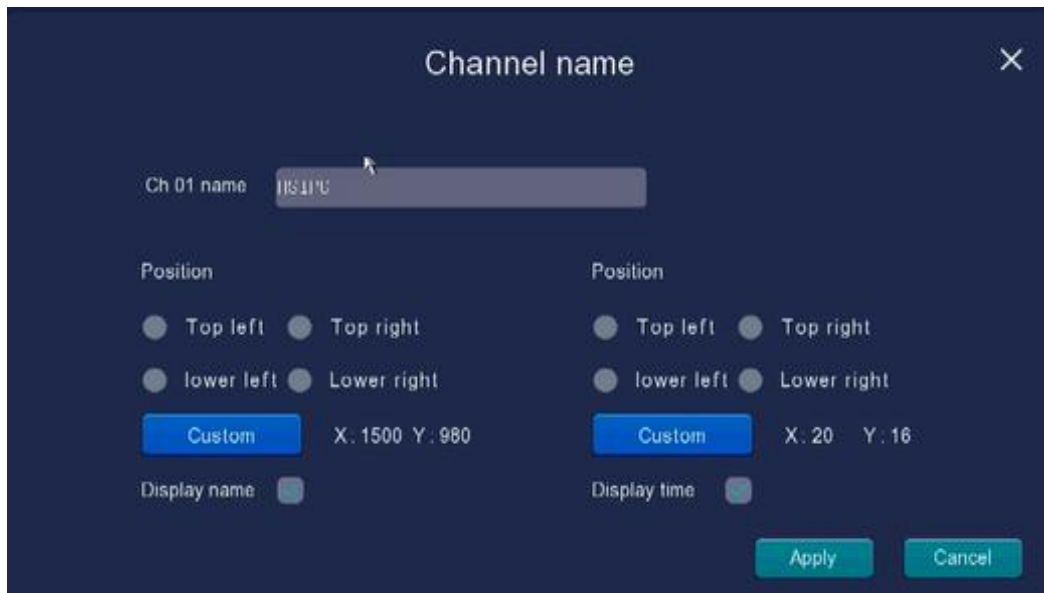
Channel name

×

Ch 01 name HS1PC

Position

Top left Top right

lower left Lower right

Custom X: 1500 Y: 980

Display name

Position

Top left Top right

lower left Lower right

Custom X: 20 Y: 16

Display time

Apply Cancel